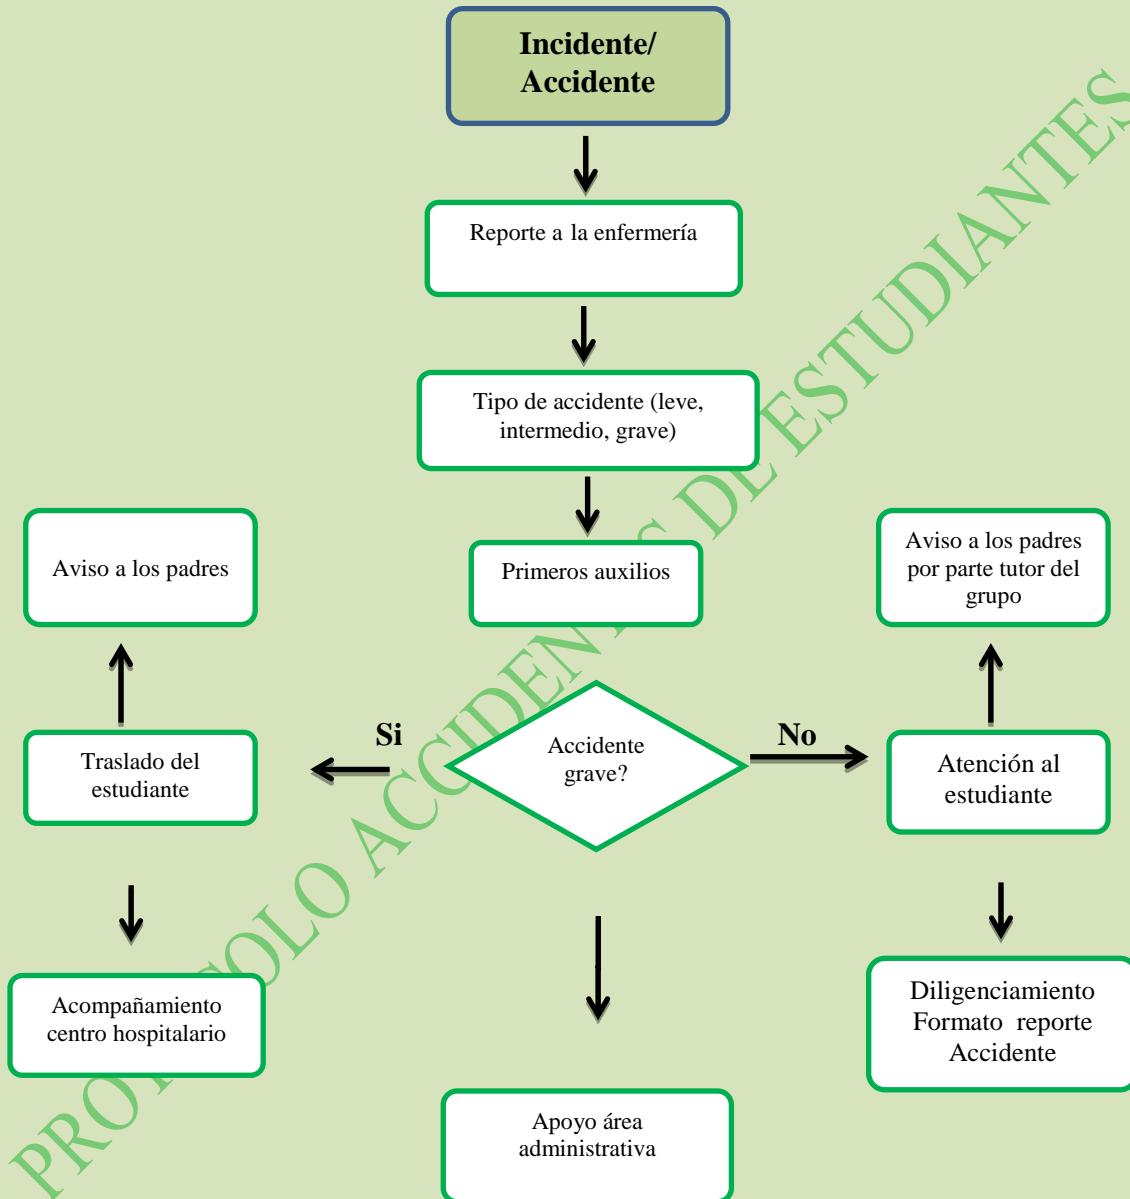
Incidente/ Accidente

Reporte a la enfermería

Tipo de accidente (leve, intermedio, grave)

Primeros auxilios

Aviso a los padres

Aviso a los padres por parte tutor del grupo

Si

Accidente grave?

No

Traslado del estudiante

Atención al estudiante

Acompañamiento centro hospitalario

Diligenciamiento Formato reporte Accidente

Apoyo área administrativa

PROTOCOLO ACCIDENTES DE ESTUDIANTES